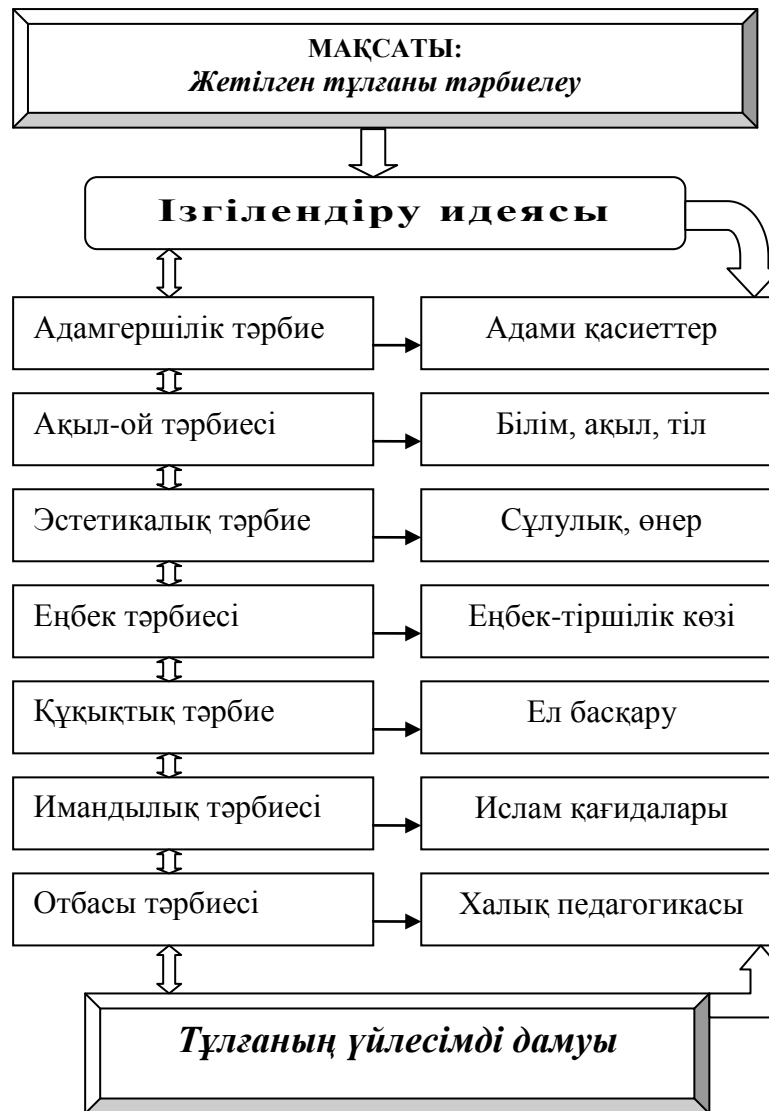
МАҚСАТЫ:
Жетілген тұлғаны тәрбиелеу

Ізгілендіру идеясы

Адамгершілік тәрбие

Адами қасиеттер

Ақыл-ой тәрбиесі

Білім, ақыл, тіл

Эстетикалық тәрбие

Сұлулық, өнер

Еңбек тәрбиесі

Еңбек-тіршілік көзі

Құқықтық тәрбие

Ел басқару

Имандылық тәрбиесі

Ислам қағидалары

Отбасы тәрбиесі

Халық педагогикасы

Тұлғаның үйлесімді дамуы